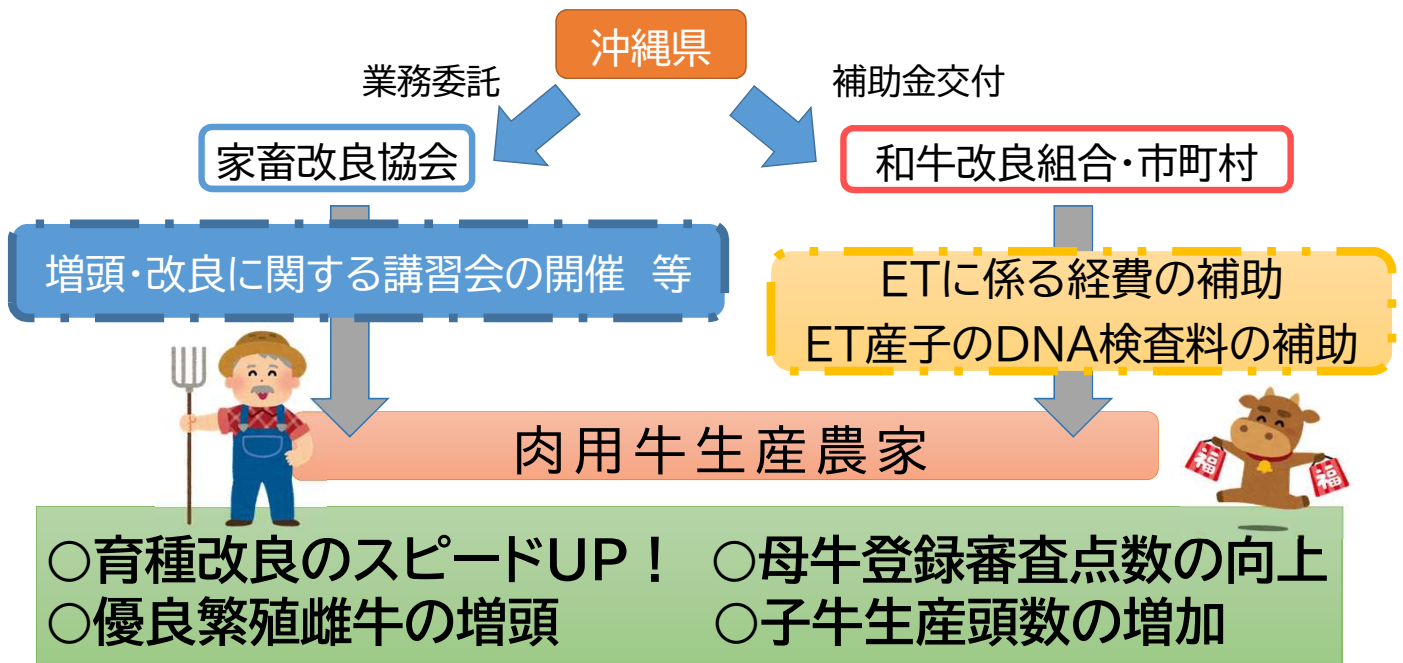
沖縄県

業務委託

補助金交付

家畜改良協会

和牛改良組合・市町村

増頭・改良に関する講習会の開催　等

ETに係る経費の補助
ET産子のDNA検査料の補助

肉用牛生産農家

福

福

○育種改良のスピードUP！　○母牛登録審査点数の向上
○優良繁殖雌牛の増頭　○子牛生産頭数の増加